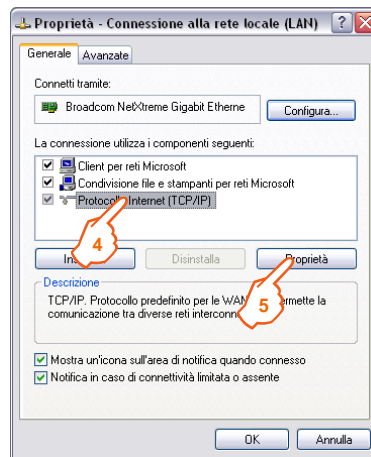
Proprietà - Connessione alla rete locale (LAN) ? X

Generale | Avanzate

Connetti tramite:

Broadcom NetXtreme Gigabit Etherne

Configura...

La connessione utilizza i componenti seguenti:

Client per reti Microsoft
Condivisione file e stampanti per reti Microsoft
Protoco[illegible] Internet (TCP/IP)

4

In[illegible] | Disinstalla | Proprietà

Descrizione

TCP/IP. Protocollo predefinito per le WAN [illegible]ermette la comunicazione tra diverse reti interconn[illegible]

5

Mostra un'icona sull'area di notifica quando connesso
Notifica in caso di connettività limitata o assente

OK | Annulla